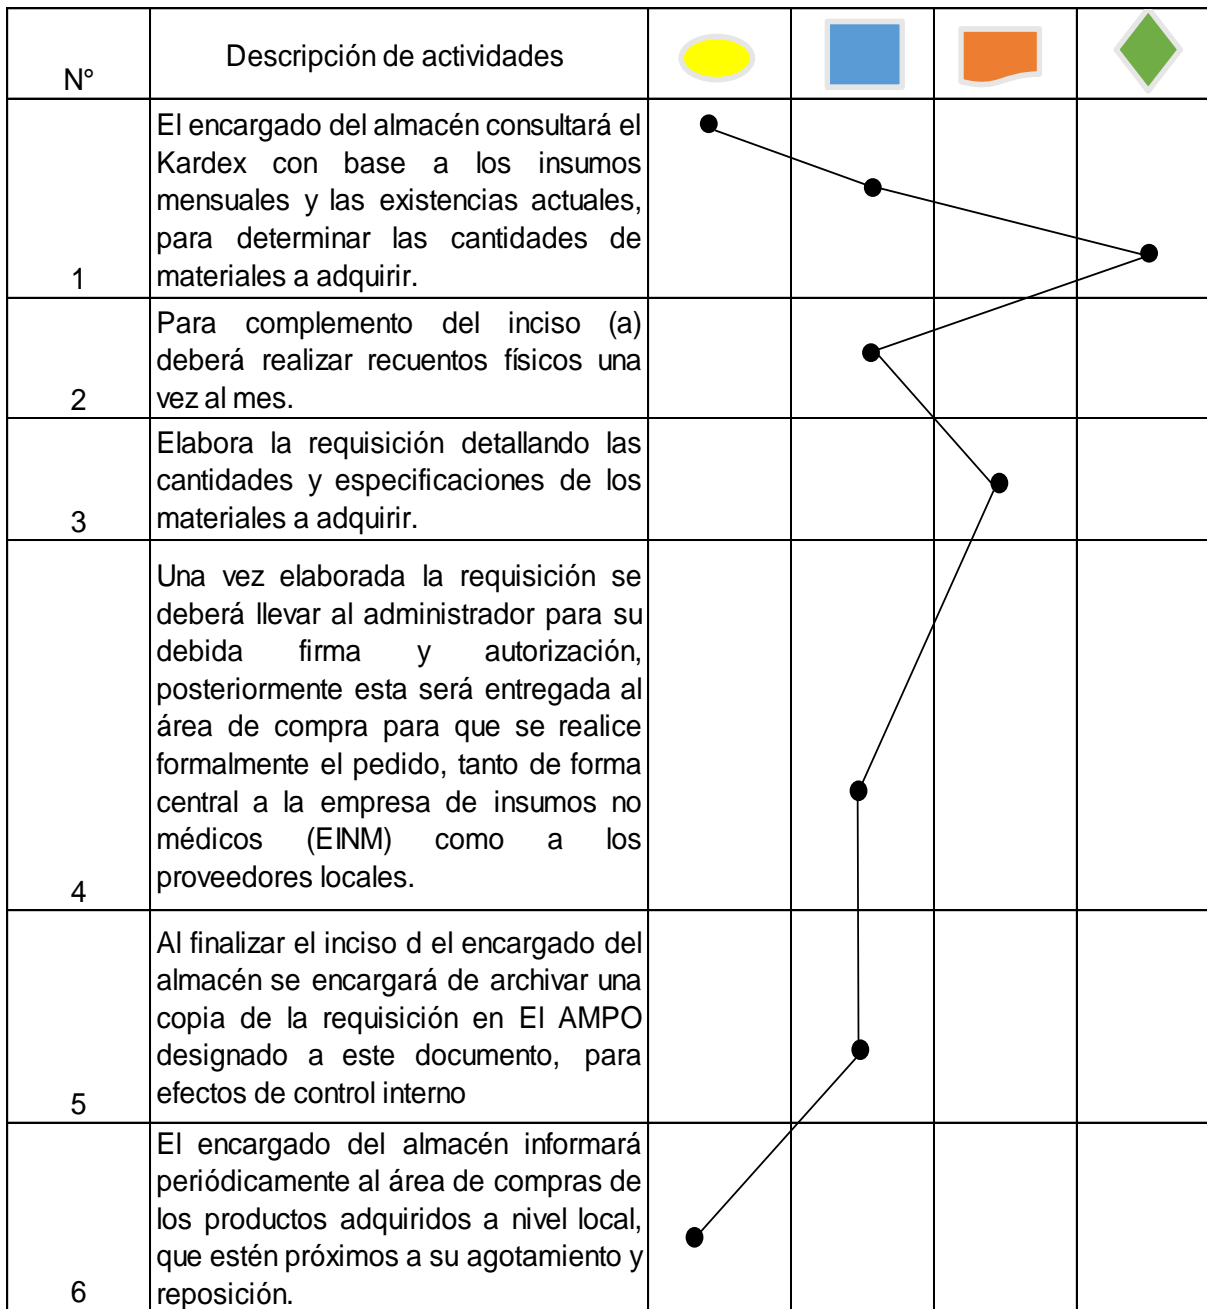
| N° | Descripción de actividades | | | | |
|---|---|---|---|---|---|
| 1 | El encargado del almacén consultará el Kardex con base a los insumos mensuales y las existencias actuales, para determinar las cantidades de materiales a adquirir. | | | | |
| 2 | Para complemento del inciso (a) deberá realizar recuentos físicos una vez al mes. | | | | |
| 3 | Elabora la requisición detallando las cantidades y especificaciones de los materiales a adquirir. | | | | |
| 4 | Una vez elaborada la requisición se deberá llevar al administrador para su debida firma y autorización, posteriormente esta será entregada al área de compra para que se realice formalmente el pedido, tanto de forma central a la empresa de insumos no médicos (EINM) como a los proveedores locales. | | | | |
| 5 | Al finalizar el inciso d el encargado del almacén se encargará de archivar una copia de la requisición en El AMPO designado a este documento, para efectos de control interno | | | | |
| 6 | El encargado del almacén informará periódicamente al área de compras de los productos adquiridos a nivel local, que estén próximos a su agotamiento y reposición. | | | | |